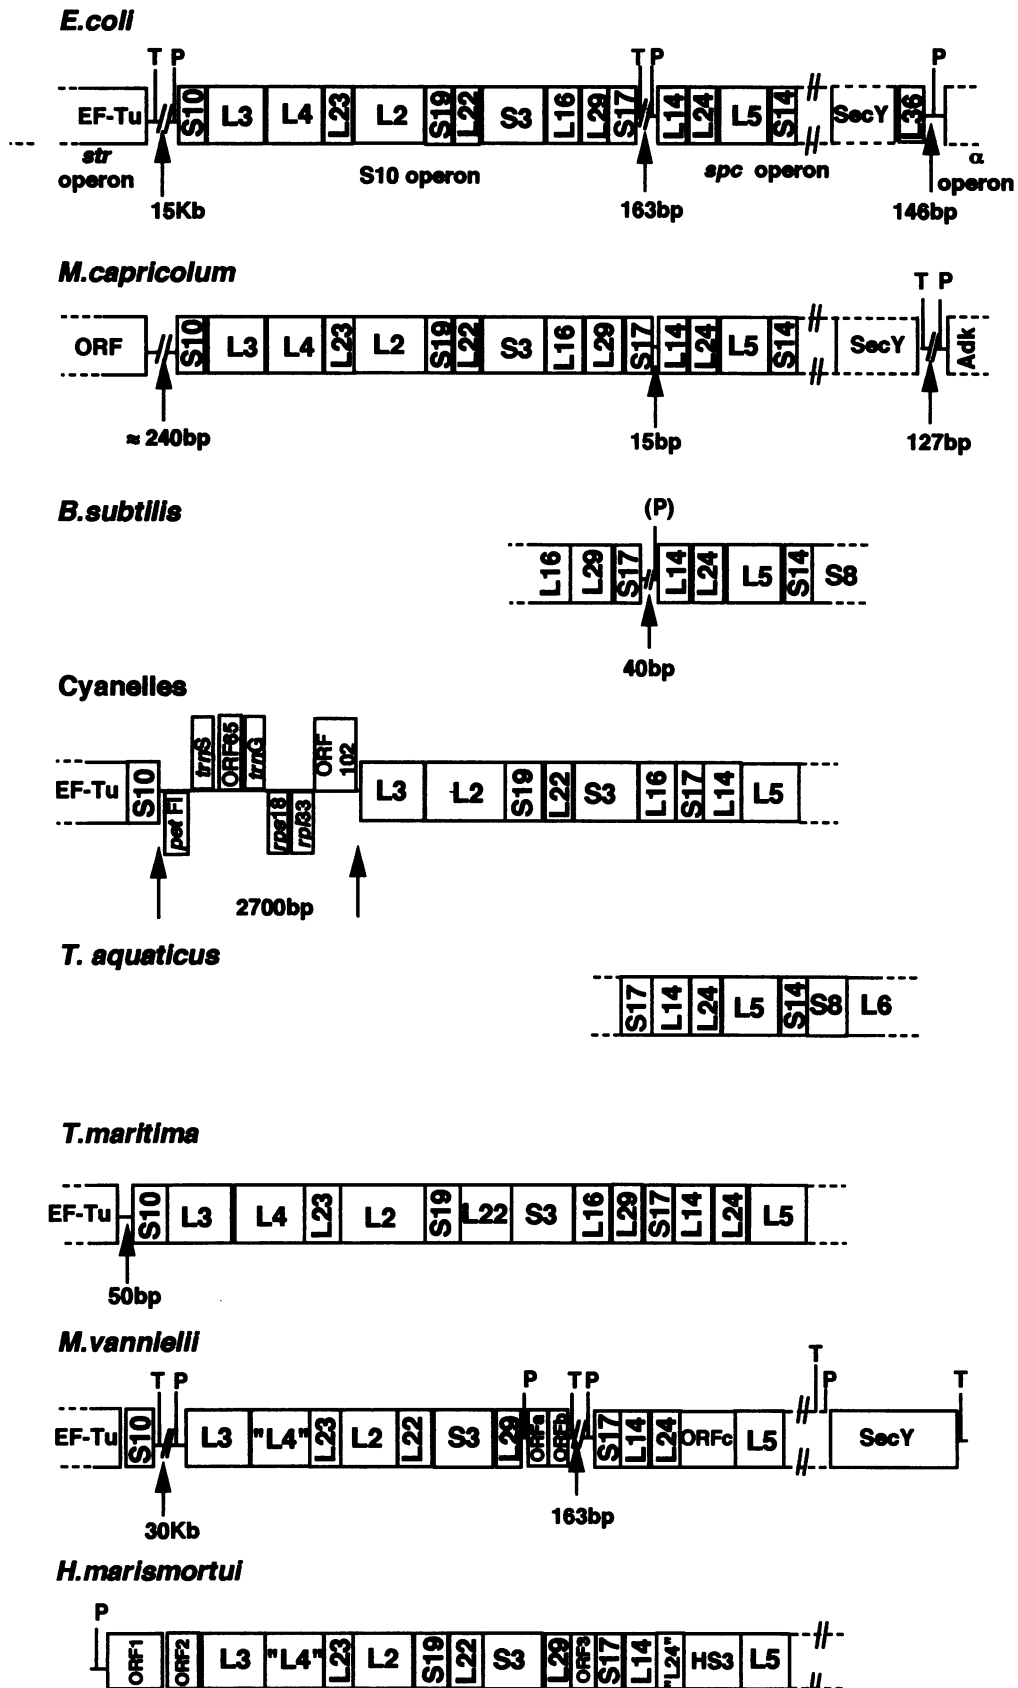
E.coli

T P T P P

EF-Tu S10 L3 L4 L23 L2 S19 L22 S3 L16 L29 S17 L14 L24 L5 S14 SecY 36

str operon S10 operon spc operon α operon

15Kb 163bp 146bp

M.capricolum

T P

ORF S10 L3 L4 L23 L2 S19 L22 S3 L16 L29 S17 L14 L24 L5 S14 SecY Adk

≈ 240bp 15bp 127bp

B.subtilis

(P)

L16 L29 S17 L14 L24 L5 S14 S8

40bp

Cyanelles

EF-Tu S10 petFI trnS ORF65 trnG rps18 rpl33 ORF 102 L3 L2 S19 L22 S3 L16 S17 L14 L5

2700bp

T. aquaticus

S17 L14 L24 L5 S14 S8 L6

T.maritima

EF-Tu S10 L3 L4 L23 L2 S19 L22 S3 L16 L29 S17 L14 L24 L5

50bp

M.vannielii

T P P T P T P T

EF-Tu S10 L3 "L4" L23 L2 L22 S3 L29 ORFa ORFb S17 L14 L24 ORFc L5 SecY

30Kb 163bp

H.marismortui

P

ORF1 ORF2 L3 "L4" L23 L2 S19 L22 S3 L29 ORFa S17 L14 "L24" HS3 L5